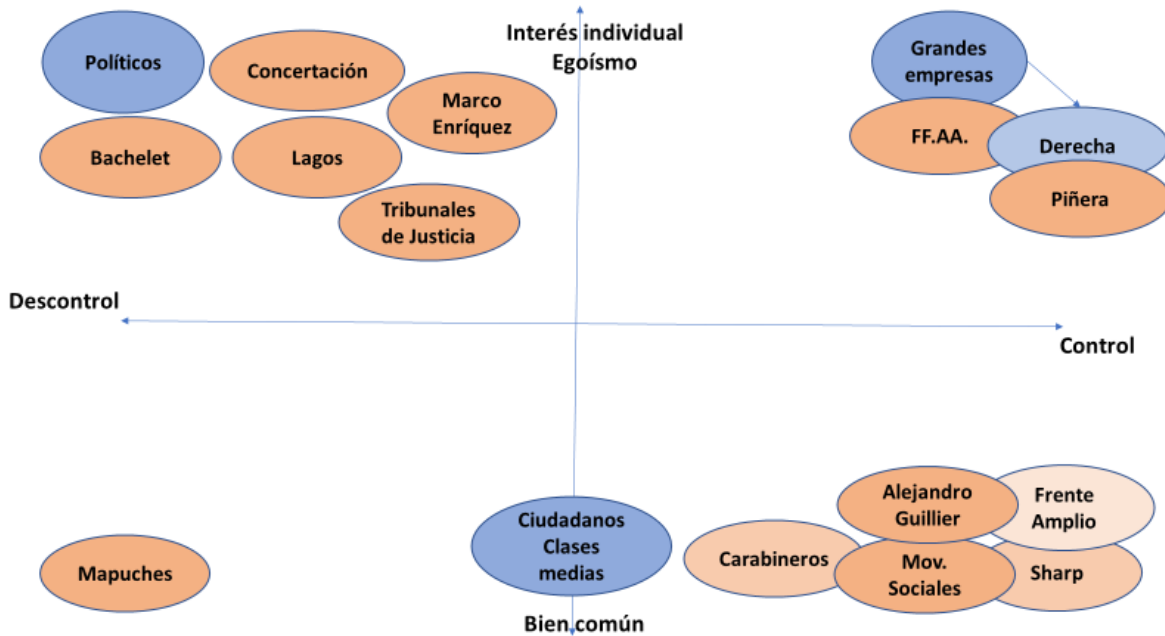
Interés individual
Egoísmo

Políticos

Concertación

Marco Enríquez

Bachelet

Lagos

Tribunales de Justicia

Grandes empresas

FF.AA.

Derecha

Piñera

Descontrol

Control

Mapuches

Ciudadanos Clases medias

Carabineros

Alejandro Guillier

Frente Amplio

Mov. Sociales

Sharp

Bien común